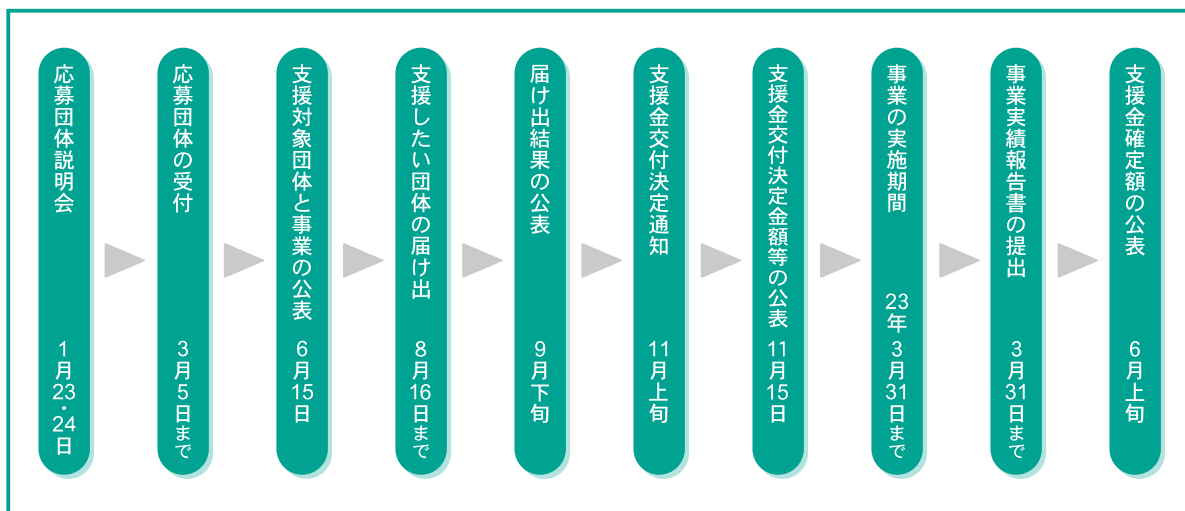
応募団体説明会
1月23・24日

応募団体の受付
3月5日まで

支援対象団体と事業の公表
6月15日

支援したい団体の届け出
8月16日まで

届け出結果の公表
9月下旬

支援金交付決定通知
11月上旬

支援金交付決定金額等の公表
11月15日

事業の実施期間
23年3月31日まで

事業実績報告書の提出
3月31日まで

支援金確定額の公表
6月上旬